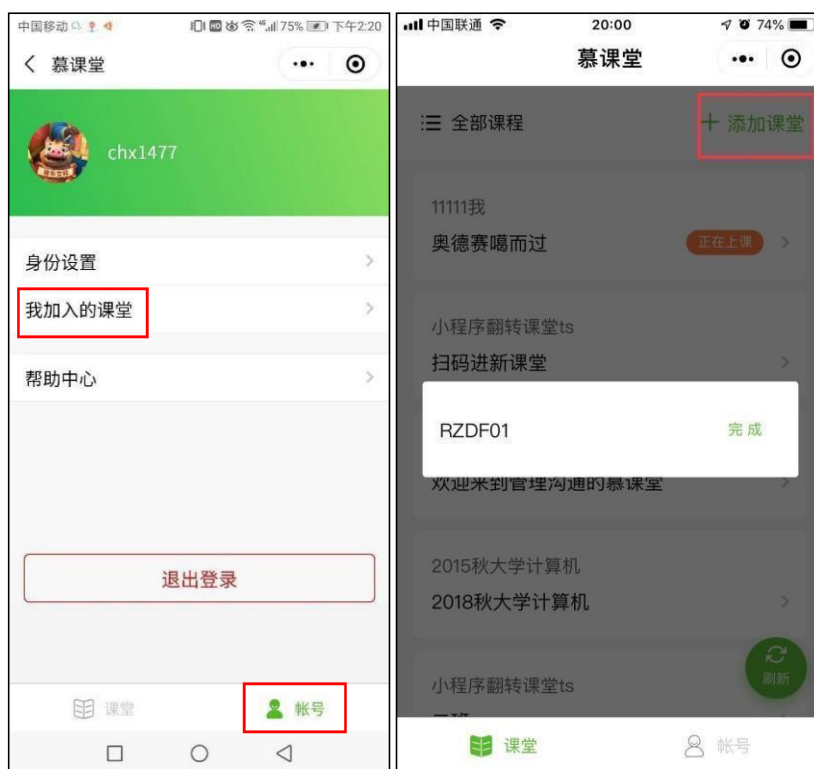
中国移动 75% 下午2:20

〈 慕课堂

chx1477

身份设置

我加入的课堂

帮助中心

退出登录

课堂

帐号

中国联通 20:00 74%

慕课堂

全部课程

+ 添加课堂

11111我

奥德赛噶而过

正在上课

小程序翻转课堂ts

扫码进新课堂

RZDF01

完成

欢迎来到管理沟通的慕课堂

2015秋大学计算机

2018秋大学计算机

刷新

小程序翻转课堂ts

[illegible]

课堂

帐号